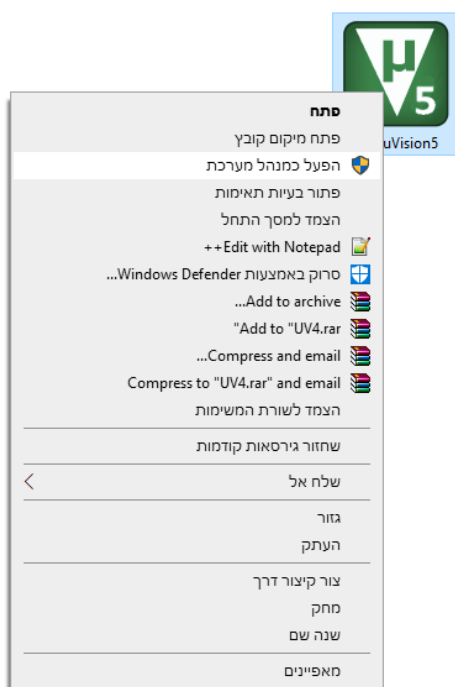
µ
5
uVision5

פתח
פתח מיקום קובץ
הפעל כמנהל מערכת
פתור בעיות תאימות
הצמד למסך התחל
Edit with Notepad++
סרוק באמצעות Windows Defender...
Add to archive...
Add to "UV4.rar"
Compress and email...
Compress to "UV4.rar" and email
הצמד לשורת המשימות
שחזור גירסאות קודמות
שלח אל
גזור
העתק
צור קיצור דרך
מחק
שנה שם
מאפיינים